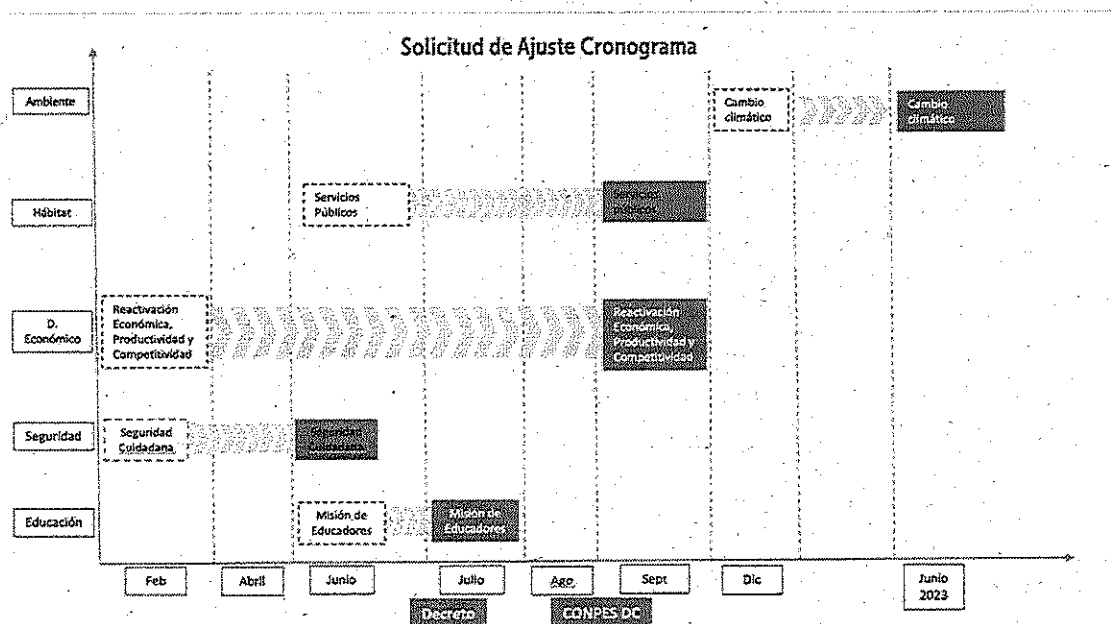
Solicitud de Ajuste Cronograma

Ambiente

Hábitat

D. Económico

Seguridad

Educación

Cambio climático

Cambio climático

Servicios Públicos

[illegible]

Reactivación Económica, Productividad y Competitividad

Reactivación Económica, Productividad y Competitividad

Seguridad Ciudadana

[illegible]

Misión de Educadores

Misión de Educadores

Feb

Abril

Junio

Julio

Ago.

Sept

Dic

Junio 2023

Decreto

CONPES DC